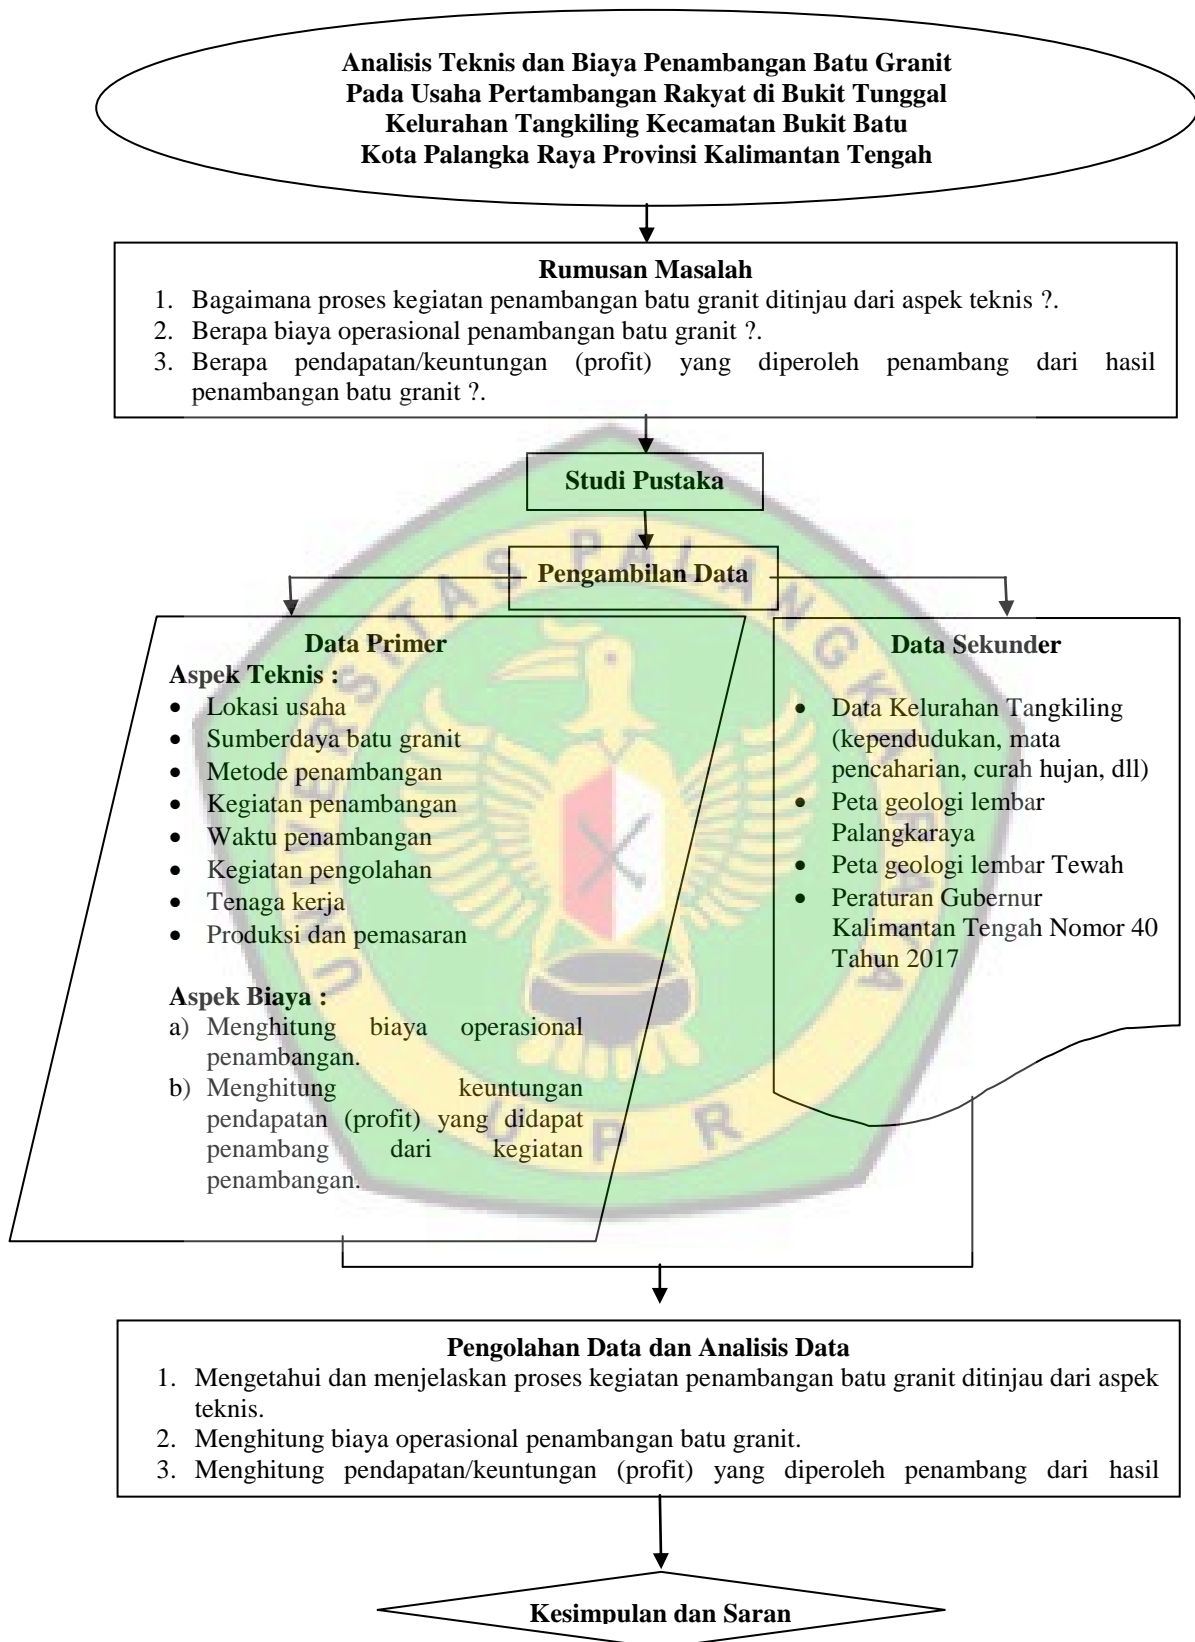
Analisis Teknis dan Biaya Penambangan Batu Granit Pada Usaha Pertambangan Rakyat di Bukit Tunggal Kelurahan Tangkiling Kecamatan Bukit Batu Kota Palangka Raya Provinsi Kalimantan Tengah

Rumusan Masalah
1. Bagaimana proses kegiatan penambangan batu granit ditinjau dari aspek teknis ?.
2. Berapa biaya operasional penambangan batu granit ?.
3. Berapa pendapatan/keuntungan (profit) yang diperoleh penambang dari hasil penambangan batu granit ?.

Studi Pustaka

Pengambilan Data

Data Primer
Aspek Teknis :
• Lokasi usaha
• Sumberdaya batu granit
• Metode penambangan
• Kegiatan penambangan
• Waktu penambangan
• Kegiatan pengolahan
• Tenaga kerja
• Produksi dan pemasaran

Aspek Biaya :
a) Menghitung biaya operasional penambangan.
b) Menghitung keuntungan pendapatan (profit) yang didapat penambang dari kegiatan penambangan.

Data Sekunder
• Data Kelurahan Tangkiling (kependudukan, mata pencaharian, curah hujan, dll)
• Peta geologi lembar Palangkaraya
• Peta geologi lembar Tewah
• Peraturan Gubernur Kalimantan Tengah Nomor 40 Tahun 2017

Pengolahan Data dan Analisis Data
1. Mengetahui dan menjelaskan proses kegiatan penambangan batu granit ditinjau dari aspek teknis.
2. Menghitung biaya operasional penambangan batu granit.
3. Menghitung pendapatan/keuntungan (profit) yang diperoleh penambang dari hasil

Kesimpulan dan Saran